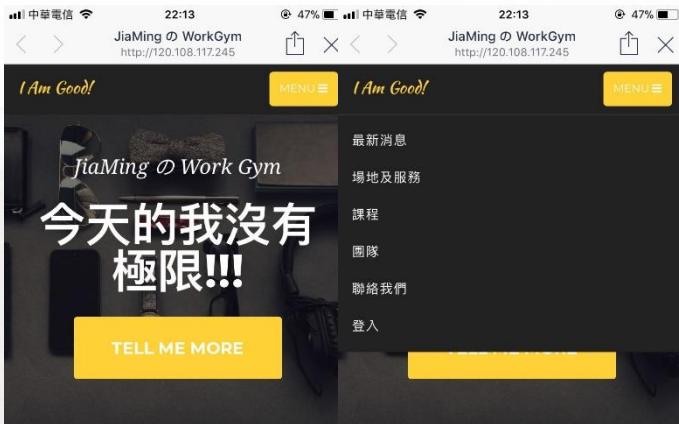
中華電信 22:13 47%
JiaMing の WorkGym
http://120.108.117.245

I Am Good!
MENU

JiaMing の Work Gym
今天的我沒有極限!!!

TELL ME MORE

中華電信 22:13 47%
JiaMing の WorkGym
http://120.108.117.245

I Am Good!
MENU

最新消息
場地及服務
課程
團隊
聯絡我們
登入